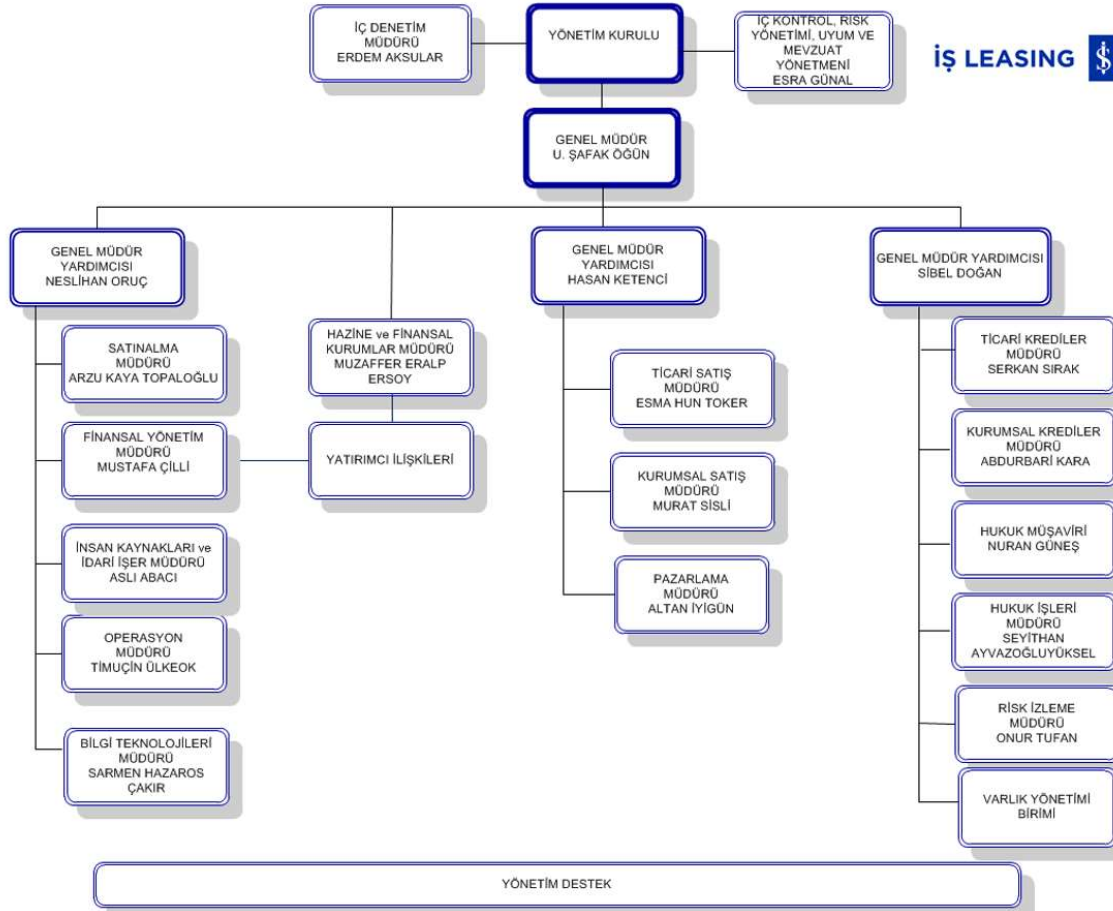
İÇ DENETİM MÜDÜRÜ ERDEM AKSULAR

YÖNETİM KURULU

İÇ KONTROL, RİSK YÖNETİMİ, UYUM VE MEVZUAT YÖNETMENİ ESRA GÜNAL

İŞ LEASING

GENEL MÜDÜR U. ŞAFAK ÖĞÜN

GENEL MÜDÜR YARDIMCISI NESLİHAN ORUÇ

SATINALMA MÜDÜRÜ ARZU KAYA TOPALOĞLU

FİNANSAL YÖNETİM MÜDÜRÜ MUSTAFA ÇİLLİ

İNSAN KAYNAKLARI ve İDARİ İŞER MÜDÜRÜ ASLI ABACI

OPERASYON MÜDÜRÜ TİMUÇİN ÜLKEOK

BİLGİ TEKNOLOJİLERİ MÜDÜRÜ SARMEN HAZAROS ÇAKIR

HAZİNE ve FİNANSAL KURUMLAR MÜDÜRÜ MUZAFFER ERALP ERSOY

YATIRIMCI İLİŞKİLERİ

GENEL MÜDÜR YARDIMCISI HASAN KETENCİ

TİCARİ SATIŞ MÜDÜRÜ ESMA HUN TOKER

KURUMSAL SATIŞ MÜDÜRÜ MURAT SİSLİ

PAZARLAMA MÜDÜRÜ ALTAN İYİGÜN

GENEL MÜDÜR YARDIMCISI SİBEL DOĞAN

TİCARİ KREDİLER MÜDÜRÜ SERKAN SIRAK

KURUMSAL KREDİLER MÜDÜRÜ ABDURBARİ KARA

HUKUK MÜŞAVİRİ NURAN GÜNEŞ

HUKUK İŞLERİ MÜDÜRÜ SEYİTHAN AYVAZOĞLUYÜKSEL

RİSK İZLEME MÜDÜRÜ ONUR TUFAN

VARLIK YÖNETİMİ BİRİMİ

YÖNETİM DESTEK